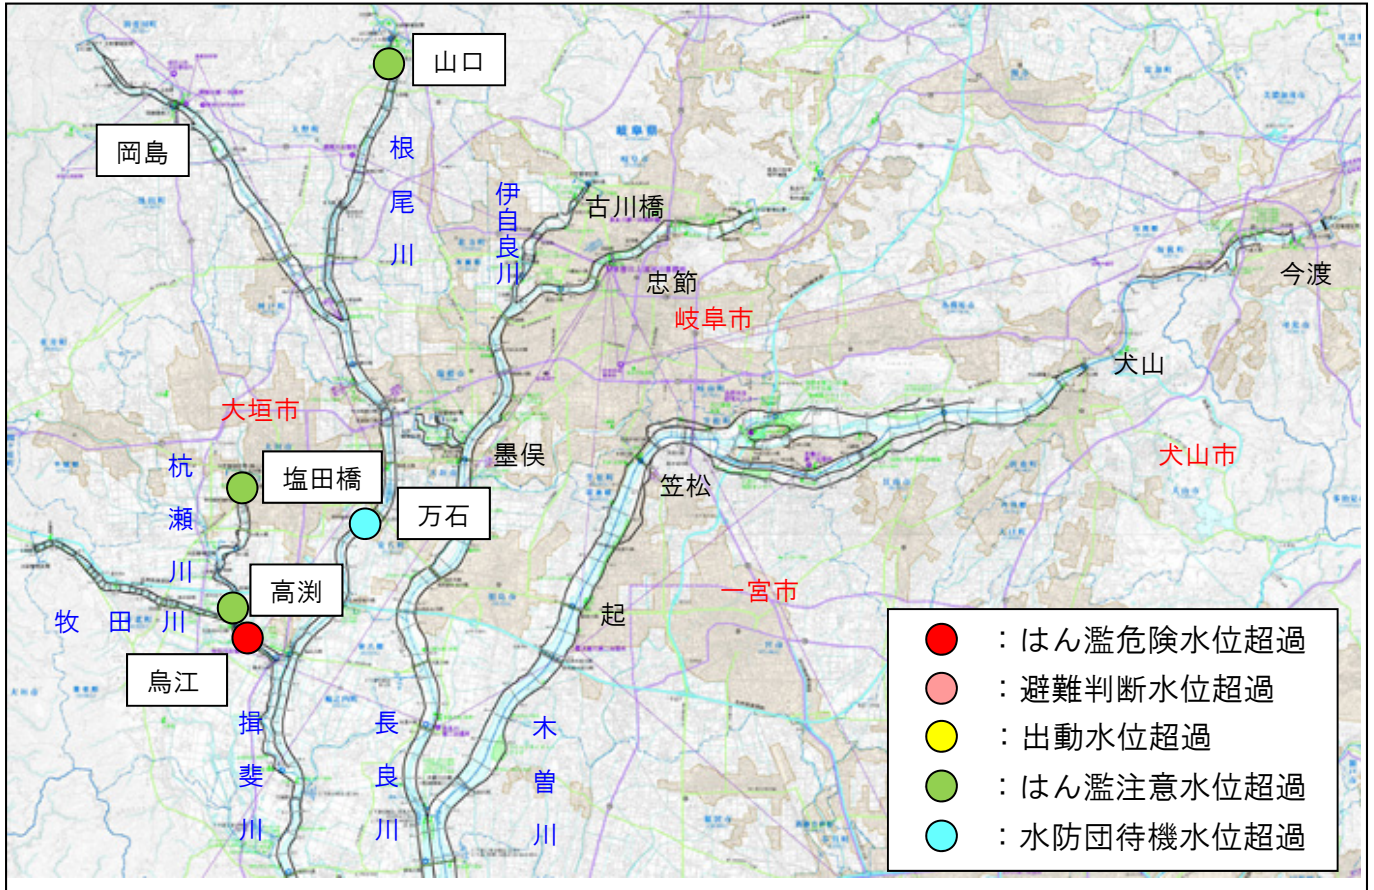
山口

岡島

根尾川

伊自良川

古川橋

忠節

岐阜市

今渡

犬山

大垣市

墨俣

犬山市

杭瀬川

塩田橋

笠松

万石

高渕

牧田川

一宮市

起

烏江

揖斐川

長良川

木曽川

：はん濫危険水位超過
：避難判断水位超過
：出動水位超過
：はん濫注意水位超過
：水防団待機水位超過